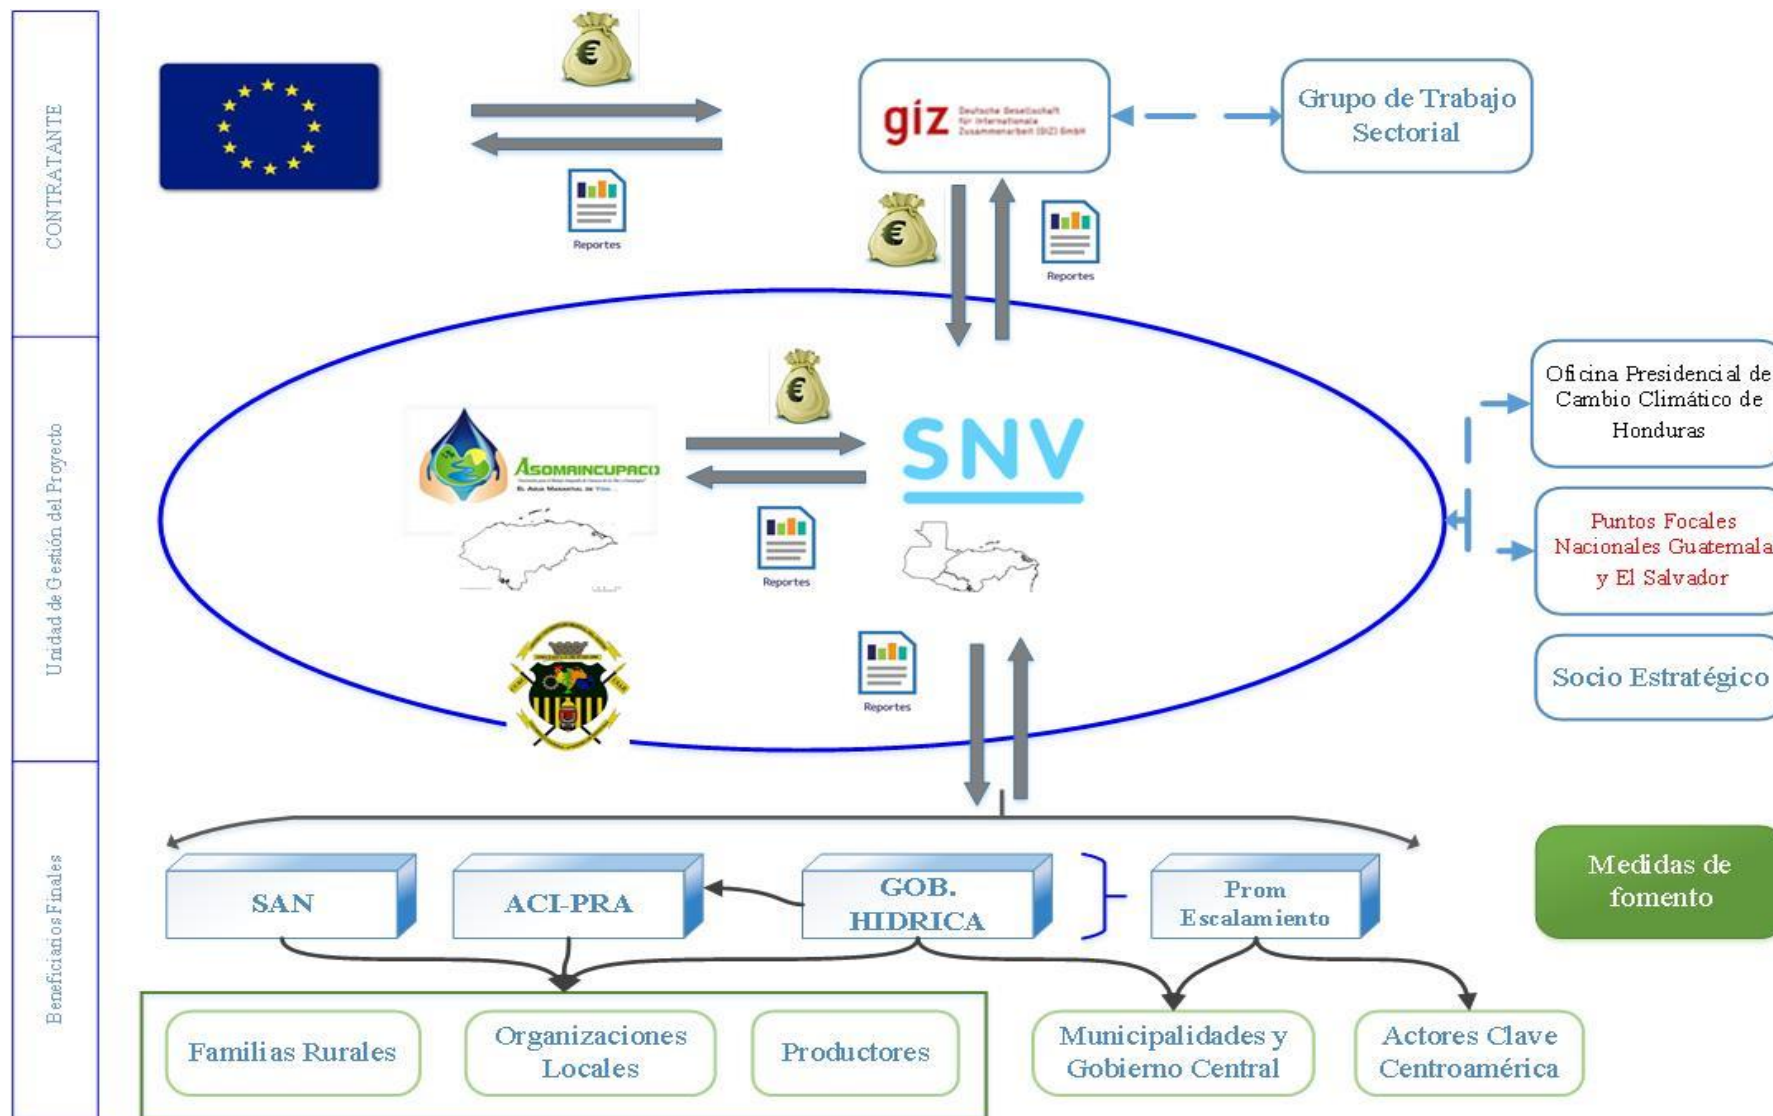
CONTRATANTE

Unidad de Gestión del Proyecto

Beneficiarios Finales

€

Reportes

giz Deutsche Gesellschaft für Internationale Zusammenarbeit (GIZ) GmbH

Grupo de Trabajo Sectorial

€

Reportes

€

ASOMAINCUPACO

SNV

Reportes

Reportes

Oficina Presidencial de Cambio Climático de Honduras

Puntos Focales Nacionales Guatemala y El Salvador

Socio Estratégico

SAN

ACI-PRA

GOB. HIDRICA

Prom Escalamiento

Medidas de fomento

Familias Rurales

Organizaciones Locales

Productores

Municipalidades y Gobierno Central

Actores Clave Centroamérica